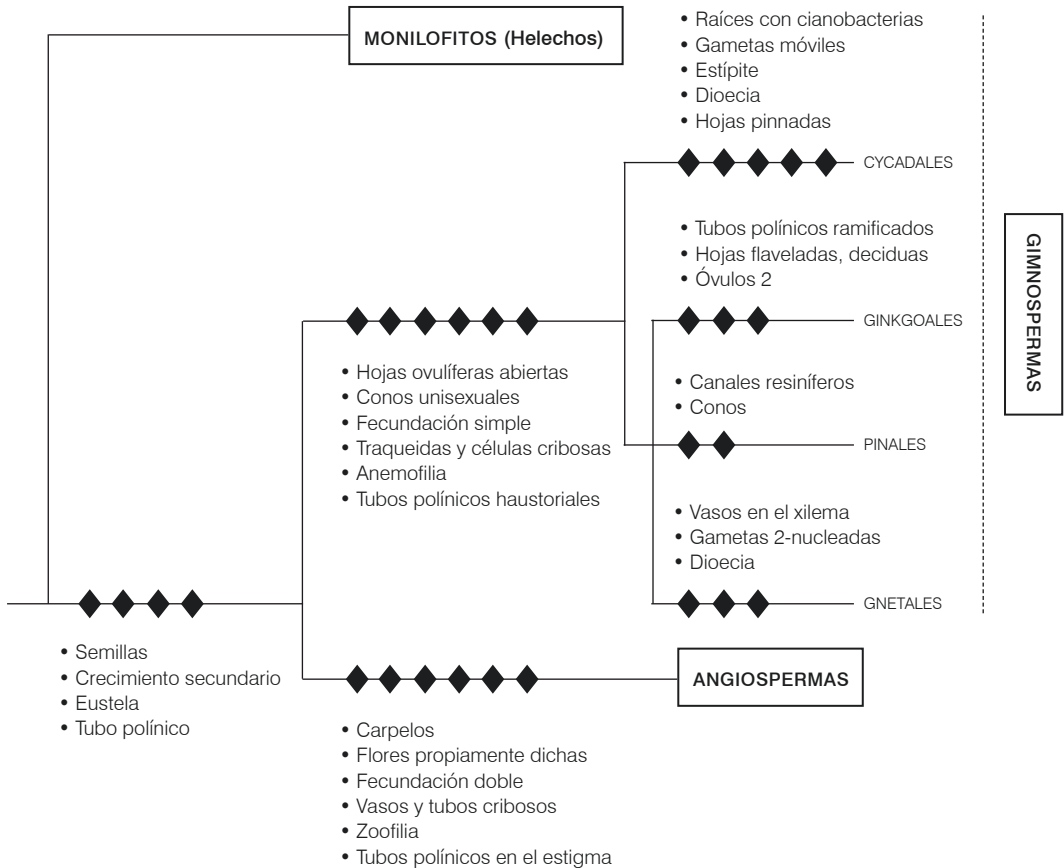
MONILOFITOS (Helechos)

• Raíces con cianobacterias
• Gametas móviles
• Estípite
• Dioecia
• Hojas pinnadas

CYCADALES

• Tubos polínicos ramificados
• Hojas flaveladas, deciduas
• Óvulos 2

GINKGOALES

• Hojas ovulíferas abiertas
• Conos unisexuales
• Fecundación simple
• Traqueidas y células cribosas
• Anemofilia
• Tubos polínicos haustoriales

• Canales resiníferos
• Conos

PINALES

• Vasos en el xilema
• Gametas 2-nucleadas
• Dioecia

GNETALES

GIMNOSPERMAS

• Semillas
• Crecimiento secundario
• Eustela
• Tubo polínico

ANGIOSPERMAS

• Carpelos
• Flores propiamente dichas
• Fecundación doble
• Vasos y tubos cribosos
• Zoofilia
• Tubos polínicos en el estigma